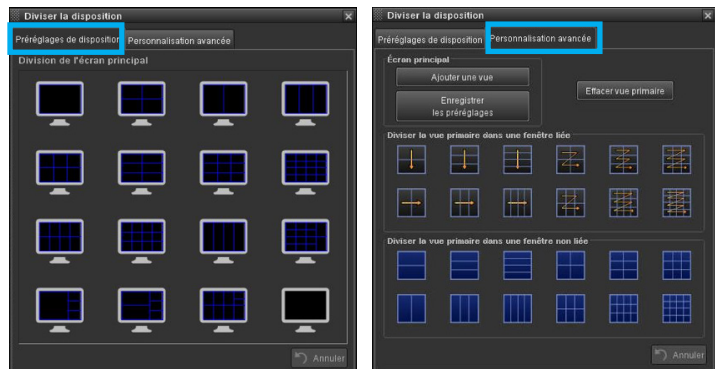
Diviser la disposition

Préréglages de disposition | Personnalisation avancée

Division de l'écran principal

Annuler

Diviser la disposition

Préréglages de disposition | Personnalisation avancée

Écran principal

Ajouter une vue

Enregistrer les préréglages

Effacer vue primaire

Diviser la vue primaire dans une fenêtre liée

Diviser la vue primaire dans une fenêtre non liée

Annuler